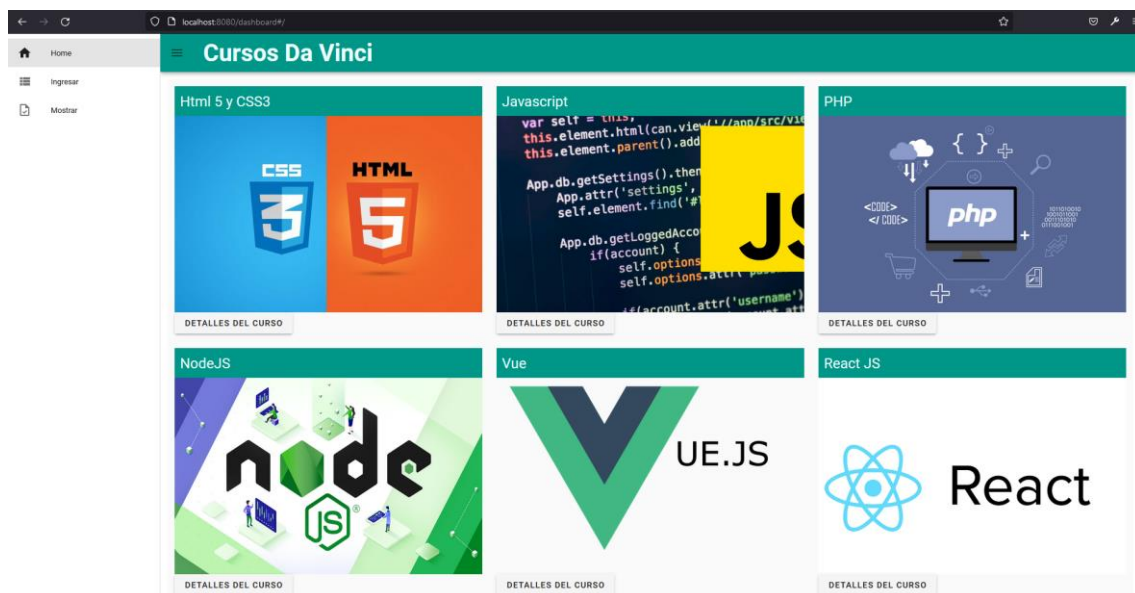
localhost:8080/dashboard#/

Home
Ingresar
Mostrar

Cursos Da Vinci

Html 5 y CSS3
CSS
HTML
DETALLES DEL CURSO

Javascript
var self = this;
this.element.html(can.view('//app/src/vie
this.element.parent().add
App.db.getSettings().then
App.attr('settings',
self.element.find('#
App.db.getLoggedAcco
if(account) {
self.options
self.options.attr
if(account.attr('username')
JS
DETALLES DEL CURSO

PHP
<CODE>
</CODE>
php
DETALLES DEL CURSO

NodeJS
node
JS
DETALLES DEL CURSO

Vue
UE.JS
DETALLES DEL CURSO

React JS
React
DETALLES DEL CURSO